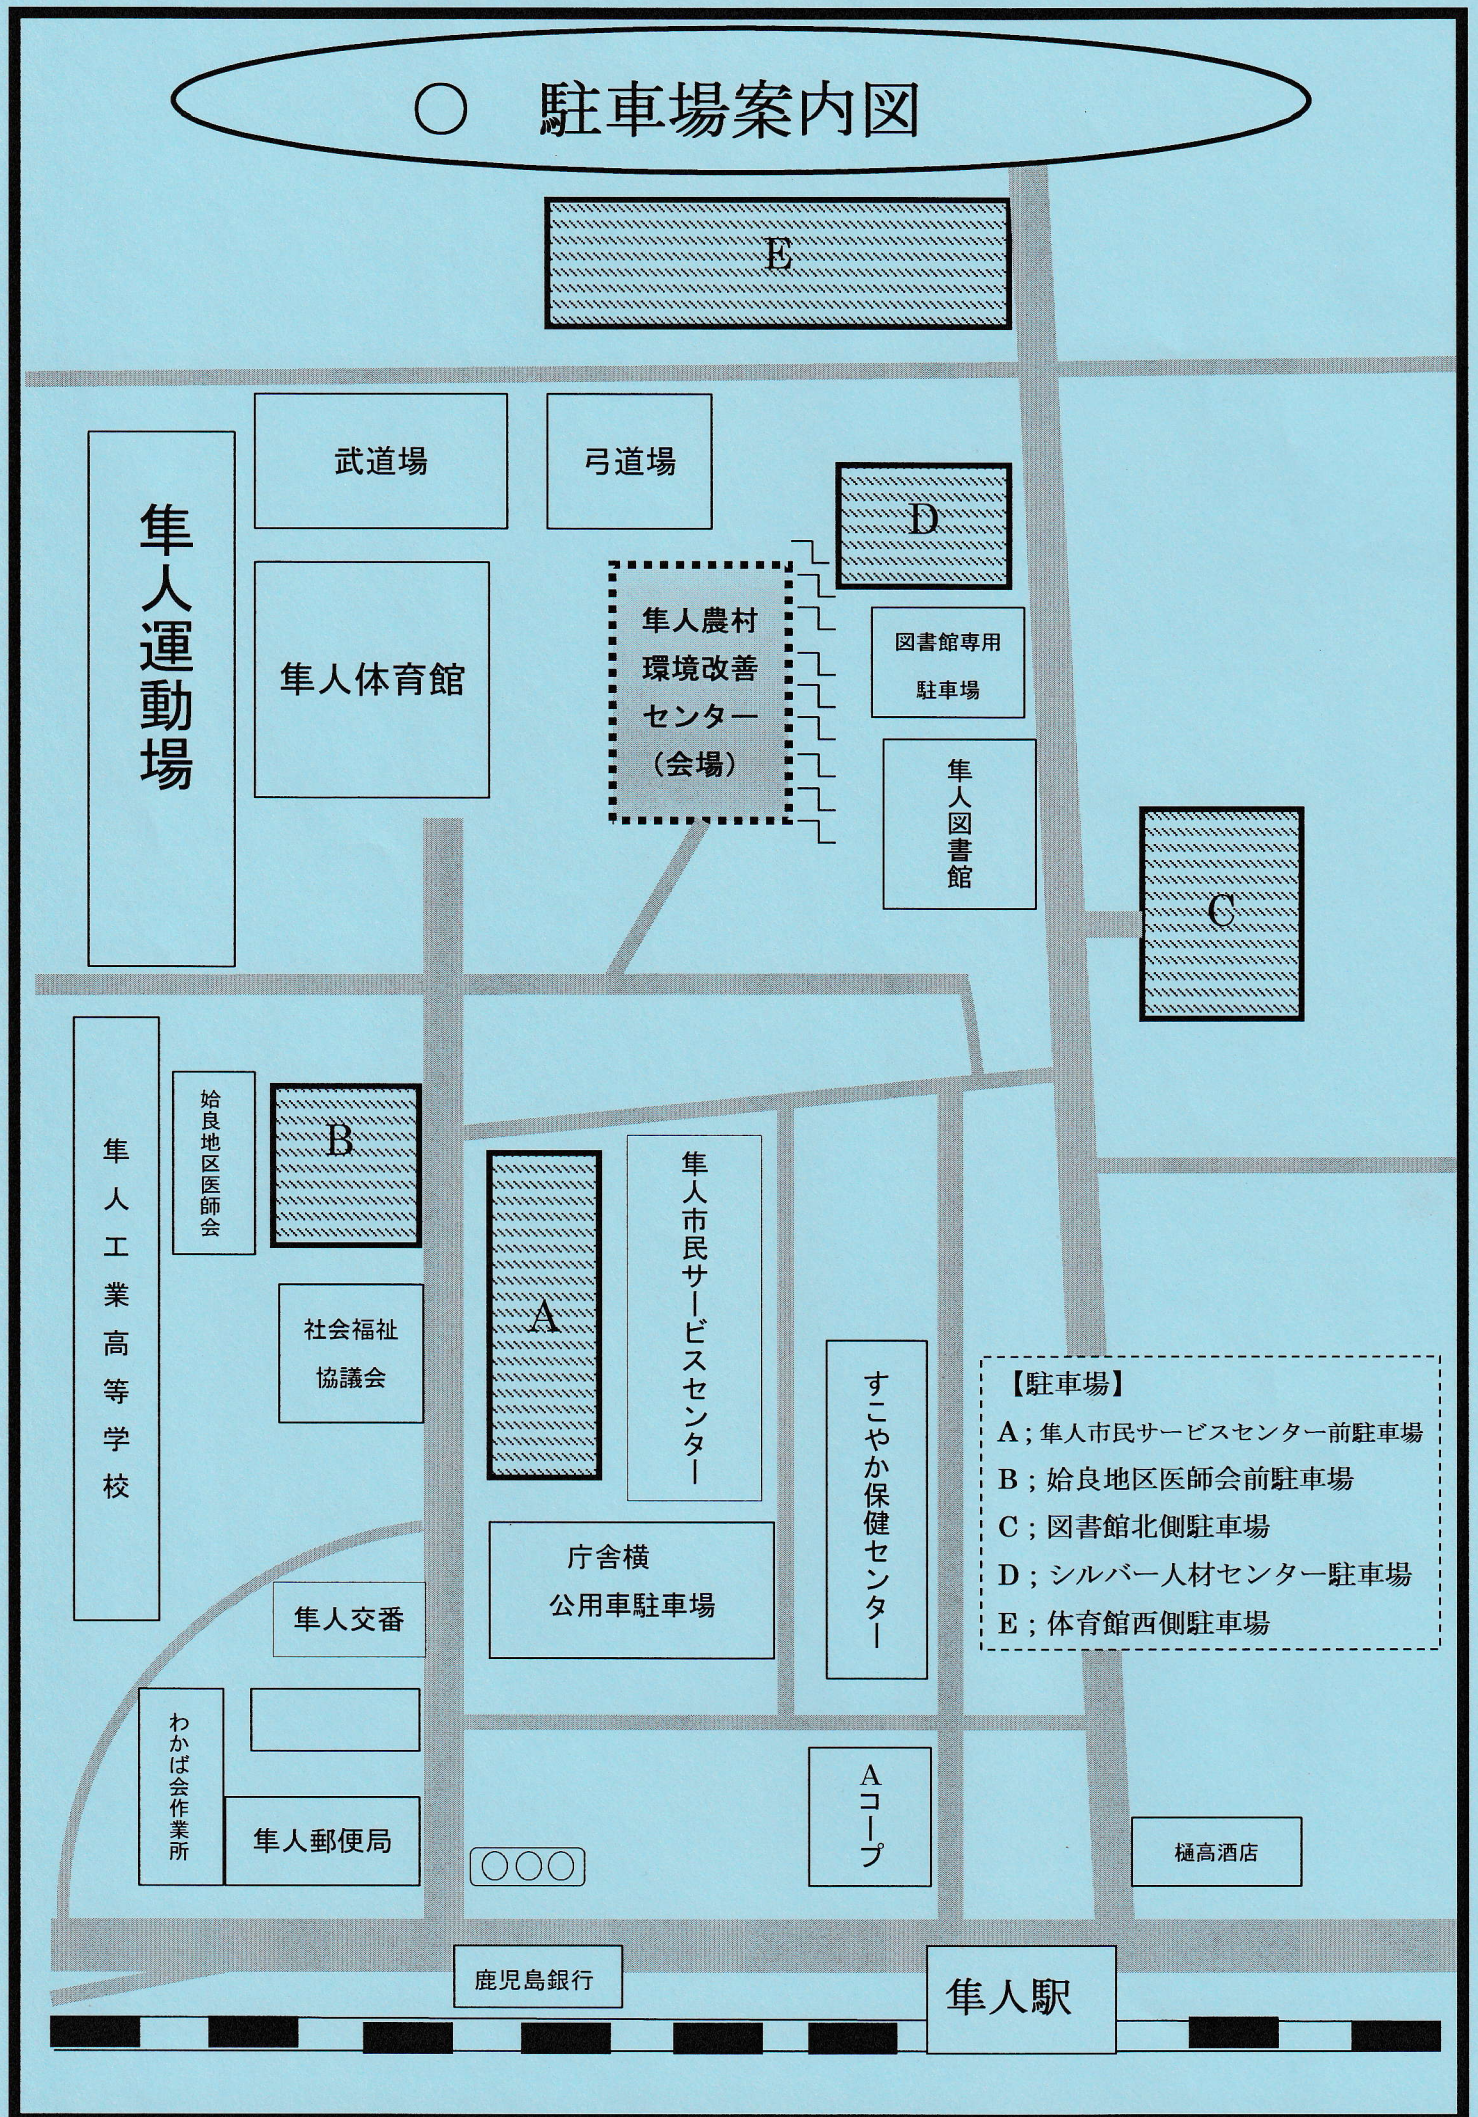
○ 駐車場案内図

E

武道場

弓道場

D

隼人運動場

隼人体育館

隼人農村環境改善センター（会場）

図書館専用駐車場

隼人図書館

C

隼人工業高等学校

姶良地区医師会

B

A

隼人市民サービスセンター

社会福祉協議会

すこやか保健センター

【駐車場】
A；隼人市民サービスセンター前駐車場
B；姶良地区医師会前駐車場
C；図書館北側駐車場
D；シルバー人材センター駐車場
E；体育館西側駐車場

庁舎横公用車駐車場

隼人交番

わかば会作業所

隼人郵便局

Aコープ

樋高酒店

鹿児島銀行

隼人駅